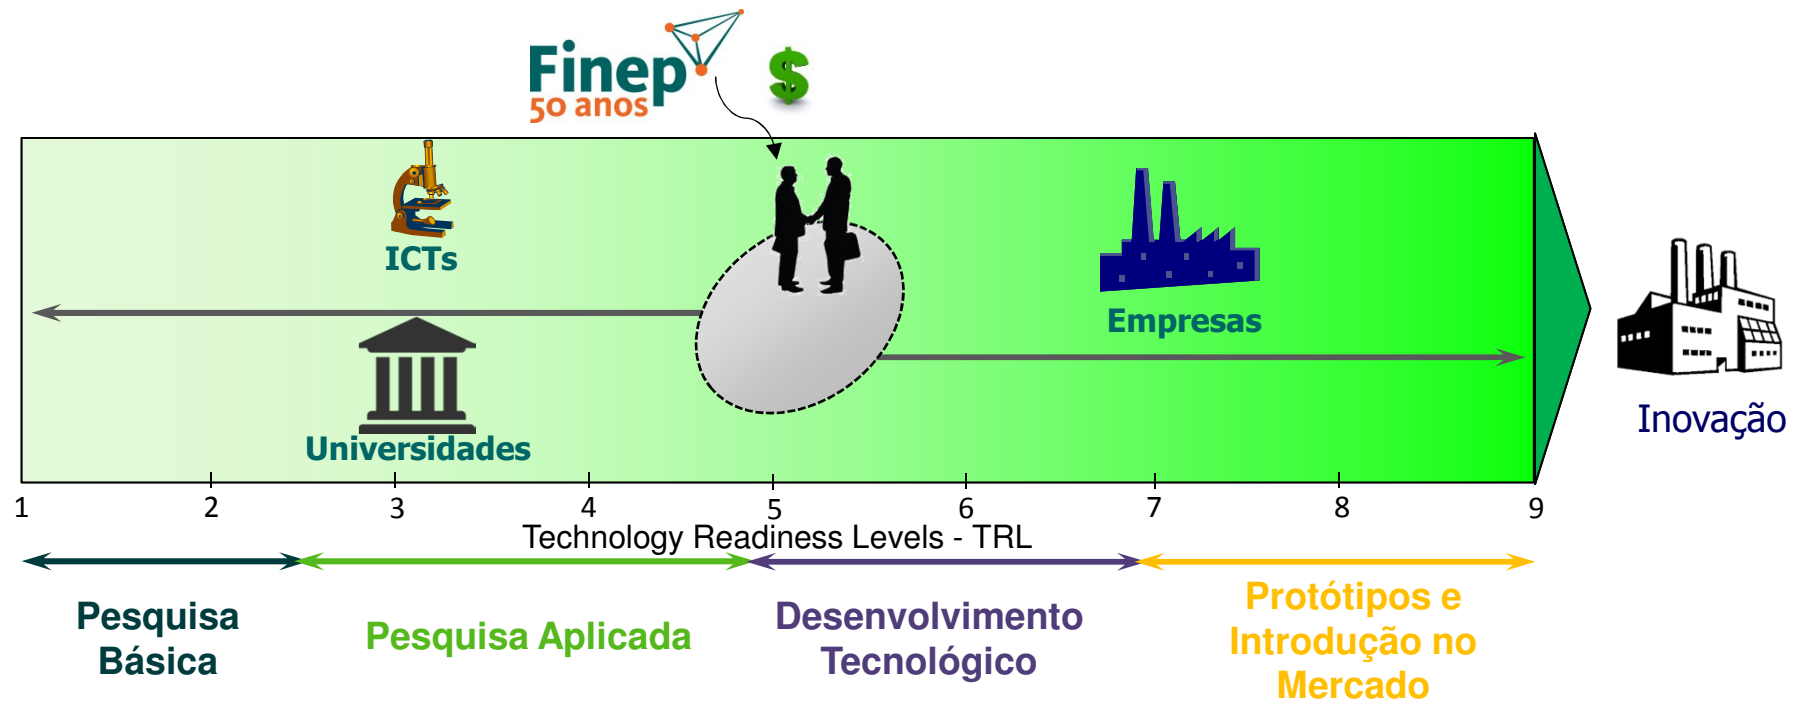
Finep
50 anos

$

ICTs

Universidades

Empresas

Inovação

1 2 3 4 5 6 7 8 9

Technology Readiness Levels - TRL

Pesquisa Básica

Pesquisa Aplicada

Desenvolvimento Tecnológico

Protótipos e Introdução no Mercado